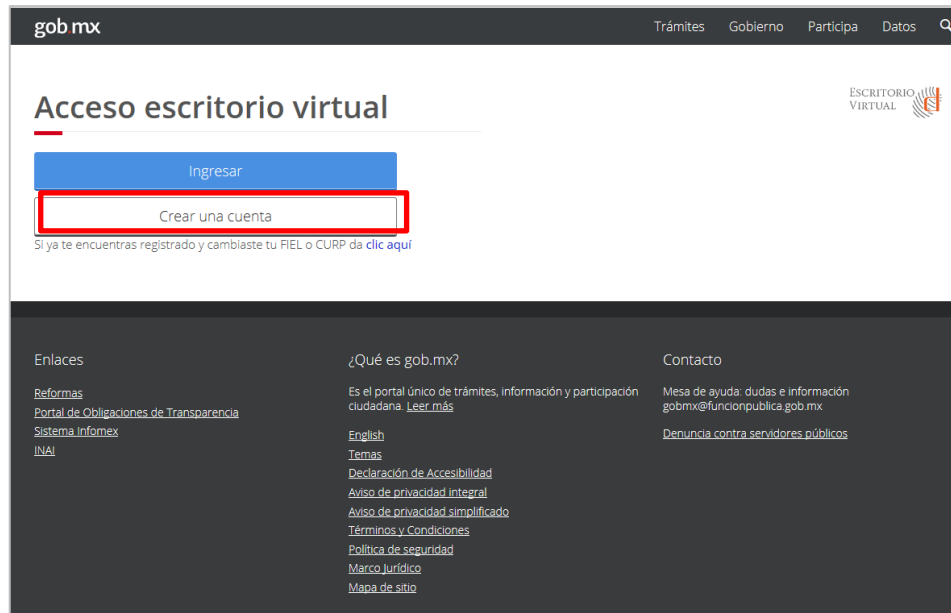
gob.mx

Trámites Gobierno Participa Datos

Acceso escritorio virtual

ESCRITORIO VIRTUAL

Ingresar

Crear una cuenta

Si ya te encuentras registrado y cambiaste tu FIEL o CURP da clic aquí

Enlaces

Reformas
Portal de Obligaciones de Transparencia
Sistema Infomex
INAI

¿Qué es gob.mx?

Es el portal único de trámites, información y participación ciudadana. Leer más

English
Temas
Declaración de Accesibilidad
Aviso de privacidad integral
Aviso de privacidad simplificado
Términos y Condiciones
Política de seguridad
Marco Jurídico
Mapa de sitio

Contacto

Mesa de ayuda: dudas e información
gobmx@funcionpublica.gob.mx

Denuncia contra servidores públicos